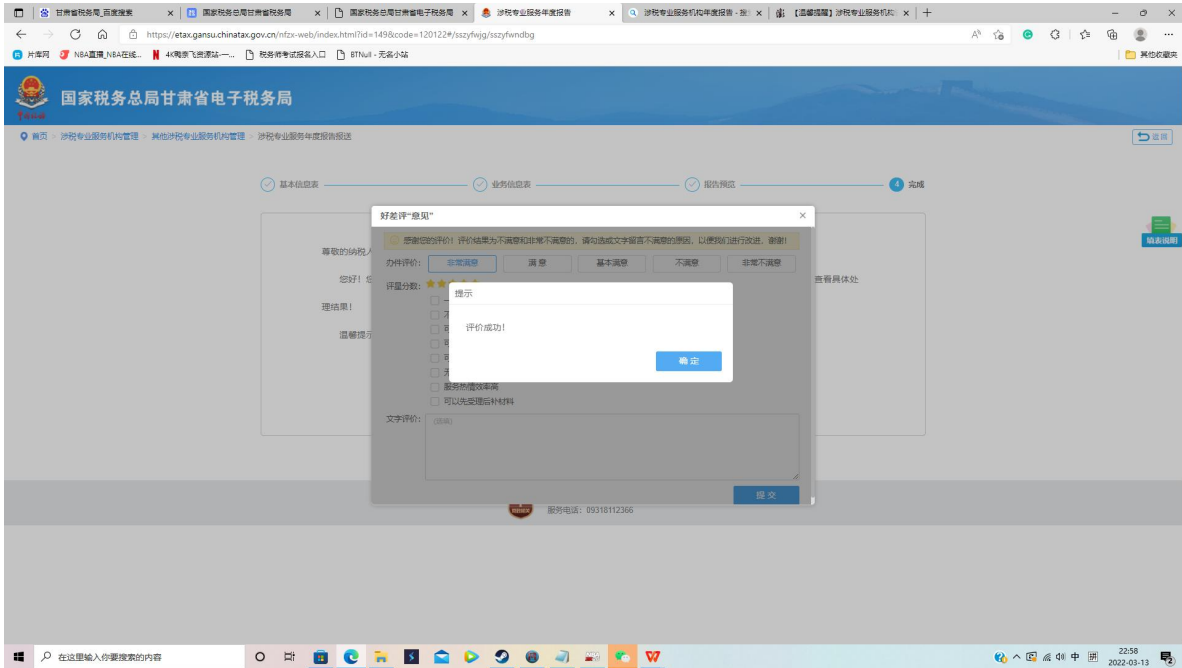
甘肃省税务局_百度搜索 | 国家税务总局甘肃省税务局 | 国家税务总局甘肃省电子税务局 | 涉税专业服务年度报告 | 涉税专业服务机构年度报告 - 搜 | 【温馨提醒】涉税专业服务机构

https://etax.gansu.chinatax.gov.cn/nfzx-web/index.html?id=149&code=120122#/sszyfwjg/sszyfwndbg

片库网 NBA直播_NBA在线... 4K高清飞资源站-一... 税务师考试报名入口 BTNull - 无名小站 其他收藏夹

国家税务总局甘肃省电子税务局

首页 > 涉税专业服务机构管理 > 其他涉税专业服务机构管理 > 涉税专业服务年度报告报送

返回

基本信息表 业务信息表 报告预览 4 完成

填表说明

尊敬的纳税人

您好!

查看具体处

理结果!

温馨提示

好差评"意见"

感谢您的评价! 评价结果为不满意和非常不满意的, 请勾选或文字留言不满意的原因, 以便我们进行改进, 谢谢!

办件评价: 非常满意 满意 基本满意 不满意 非常不满意

评星分数:

服务热情效率高

可以先受理后补材料

文字评价: (选填)

提交

提示

评价成功!

确定

服务电话: 09318112366

在这里输入你要搜索的内容

22:58 2022-03-13